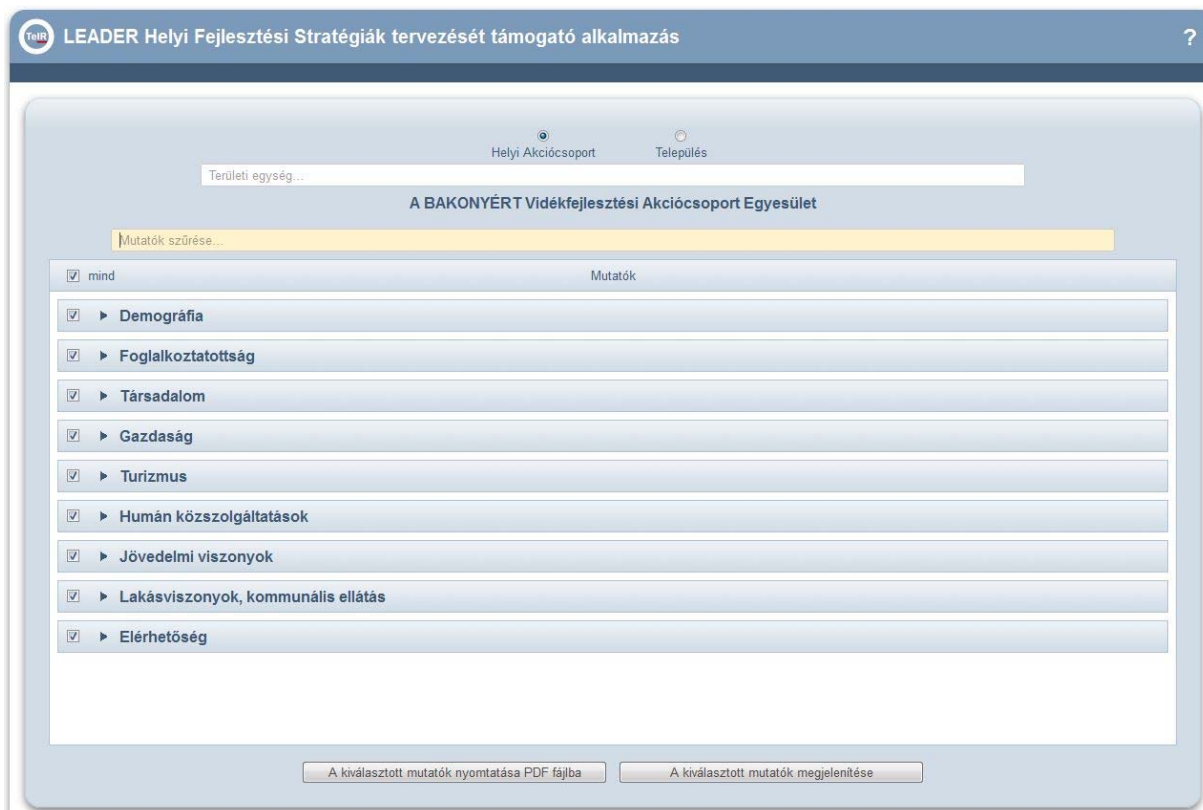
TeIR LEADER Helyi Fejlesztési Stratégiák tervezését támogató alkalmazás

?

Helyi Akciócsoport
Település

Területi egység...

A BAKONYÉRT Vidékfejlesztési Akciócsoport Egyesület

Mutatók szűrése...

mind
Mutatók

Demográfia

Foglalkoztatottság

Társadalom

Gazdaság

Turizmus

Humán közszolgáltatások

Jövedelmi viszonyok

Lakásviszonyok, kommunális ellátás

Elérhetőség

A kiválasztott mutatók nyomtatása PDF fájlba
A kiválasztott mutatók megjelenítése